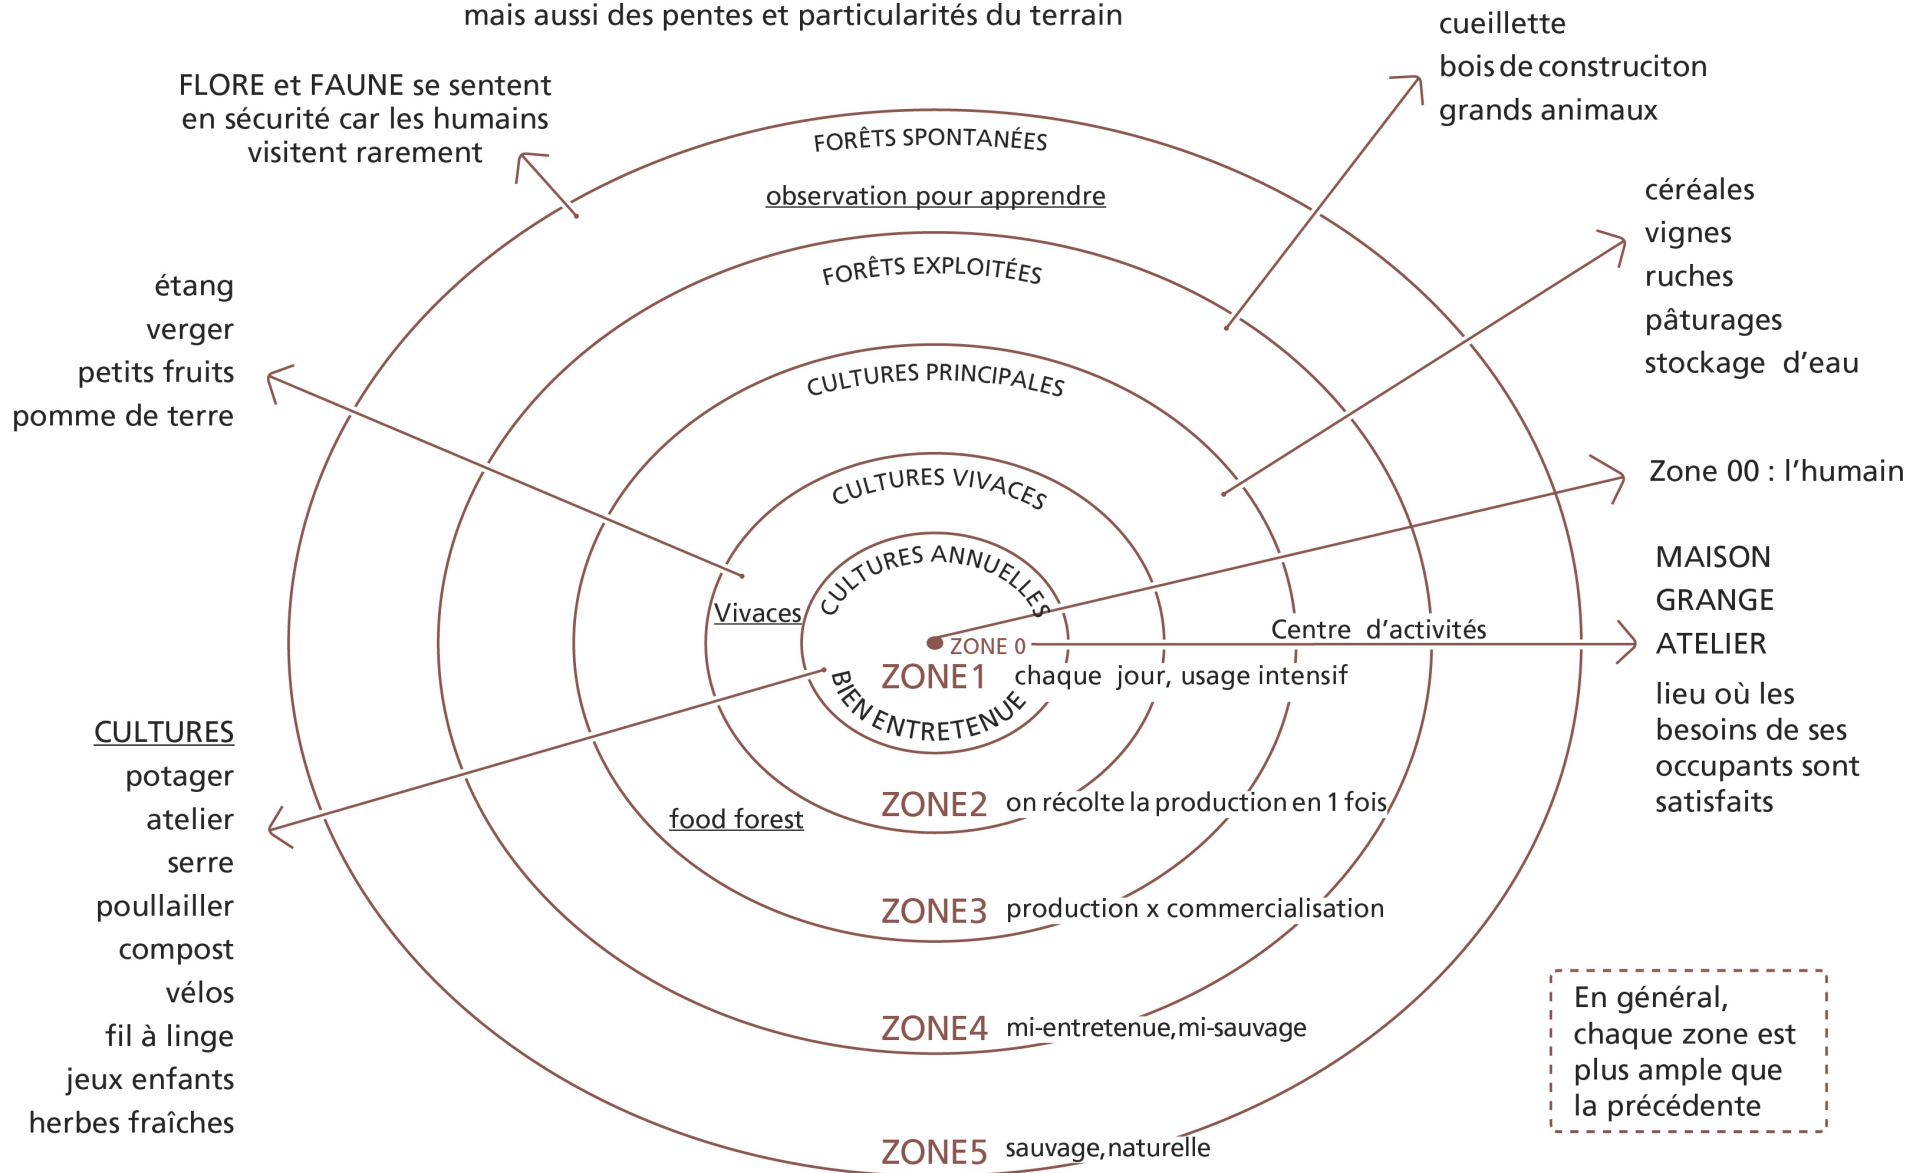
mais aussi des pentes et particularités du terrain

FLORE et FAUNE se sentent en sécurité car les humains visitent rarement

cueillette
bois de construciton
grands animaux

FORÊTS SPONTANÉES

observation pour apprendre

FORÊTS EXPLOITÉES

céréales
vignes
ruches
pâturages
stockage d'eau

étang
verger
petits fruits
pomme de terre

CULTURES PRINCIPALES

CULTURES VIVACES

Zone 00 : l'humain

CULTURES ANNUELLES

MAISON
GRANGE
ATELIER

Vivaces

ZONE 0

Centre d'activités

lieu où les besoins de ses occupants sont satisfaits

ZONE1 chaque jour, usage intensif

BIEN ENTRETENUE

CULTURES
potager
atelier
serre
poullailler
compost
vélos
fil à linge
jeux enfants
herbes fraîches

food forest

ZONE2 on récolte la production en 1 fois

ZONE3 production x commercialisation

ZONE4 mi-entretenue, mi-sauvage

ZONE5 sauvage, naturelle

En général, chaque zone est plus ample que la précédente